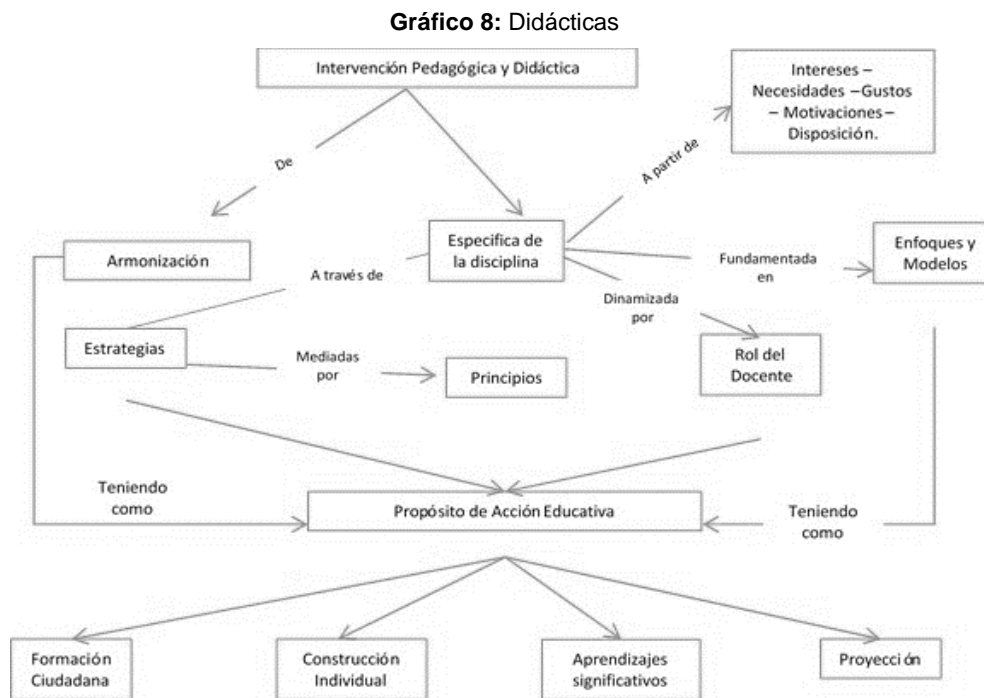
**Gráfico 8:** Didácticas

Intervención Pedagógica y Didáctica

Intereses – Necesidades – Gustos – Motivaciones – Disposición.

De

A partir de

Armonización

Especifica de la disciplina

A través de

Fundamentada en

Enfoques y Modelos

Dinamizada por

Estrategias

Mediadas por

Principios

Rol del Docente

Teniendo como

Propósito de Acción Educativa

Teniendo como

Formación Ciudadana

Construcción Individual

Aprendizajes significativos

Proyecci ón